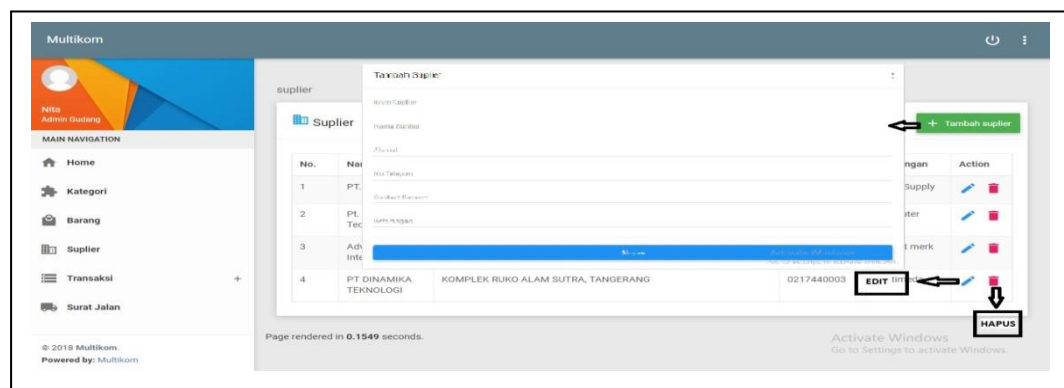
Multikom

Nita
Admin Gudang

MAIN NAVIGATION

Home
Kategori
Barang
Suplier
Transaksi +
Surat Jalan

© 2018 Multikom.
Powered by: Multikom

suplier

Suplier

Tambah Suplier

Kode Suplier
Nama Suplier
Alamat
No Telepon
Contact Person
Keterangan

Simpan

+ Tambah suplier

| No. | Na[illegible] | | | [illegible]ngan | Action |
|---|---|---|---|---|---|
| 1 | PT. | | | Supply | |
| 2 | Pt. Tec | | | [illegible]ter | |
| 3 | Adv Inte | | | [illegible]t merk | |
| 4 | PT DINAMIKA TEKNOLOGI | KOMPLEK RUKO ALAM SUTRA, TANGERANG | 0217440003 | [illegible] | |

EDIT

HAPUS

Page rendered in 0.1549 seconds.

Activate Windows
Go to Settings to activate Windows.